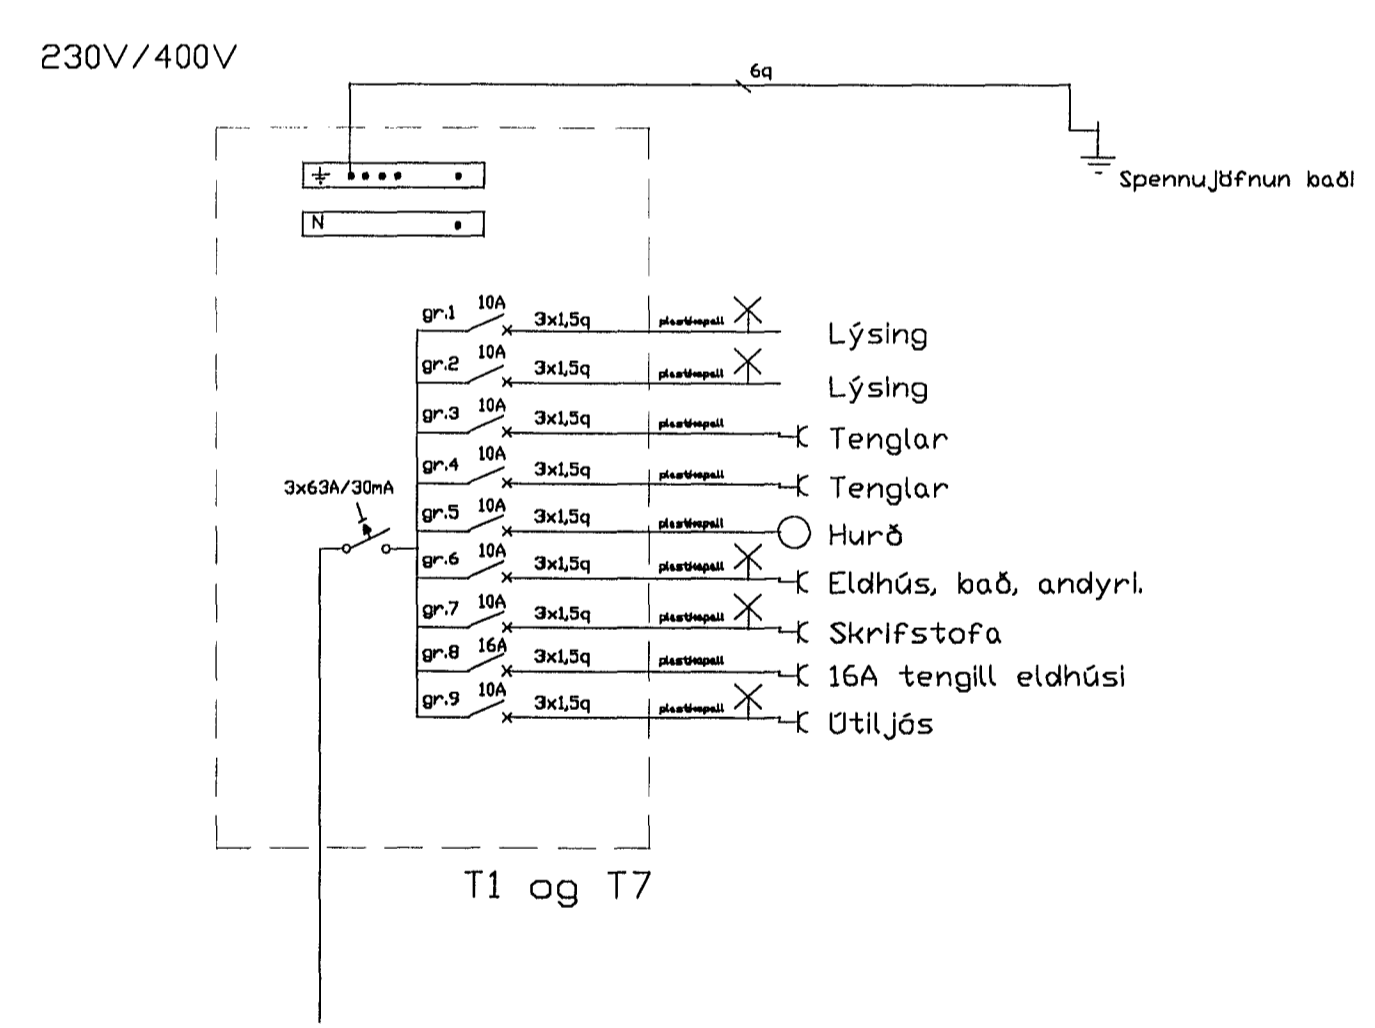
230V/400V

6q

Spennujöfnun baði

N

gr.1 10A 3x1,5q plastrapall Lýsing
gr.2 10A 3x1,5q plastrapall Lýsing
gr.3 10A 3x1,5q plastrapall Tenglar
gr.4 10A 3x1,5q plastrapall Tenglar
3x63A/30mA
gr.5 10A 3x1,5q plastrapall Hurð
gr.6 10A 3x1,5q plastrapall Eldhús, bað, andyri.
gr.7 10A 3x1,5q plastrapall Skrifstofa
gr.8 16A 3x1,5q plastrapall 16A tengill eldhúsi
gr.9 10A 3x1,5q plastrapall Útiljós

T1 og T7